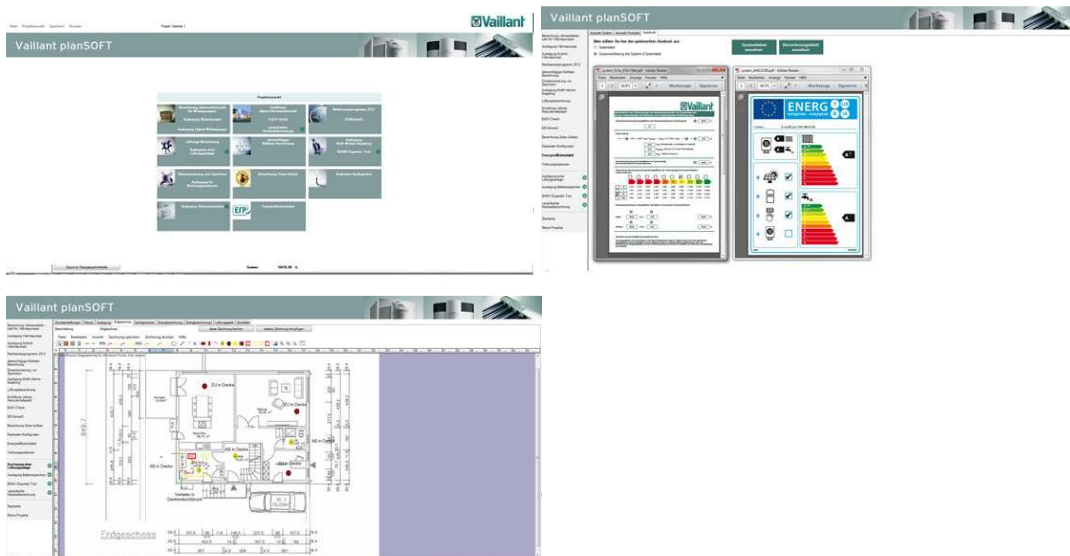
Vaillant planSOFT

Vaillant

Projektauswahl

Auslegung Wärmepumpe

Auslegung Hybrid-Wärmepumpe

Lüftungs Berechnung

Auslegung Solar

ERP

Energielabel

Vaillant planSOFT

Vaillant

Systemlabel erstellen

Berechnungsblatt erstellen

ENERG

Vaillant planSOFT

Erdgeschoss

ZU in Decke

AB in Decke

ZU in Decke

AB in Decke

AB in Decke

AB in Decke

Verteiler in Deckenaufbau